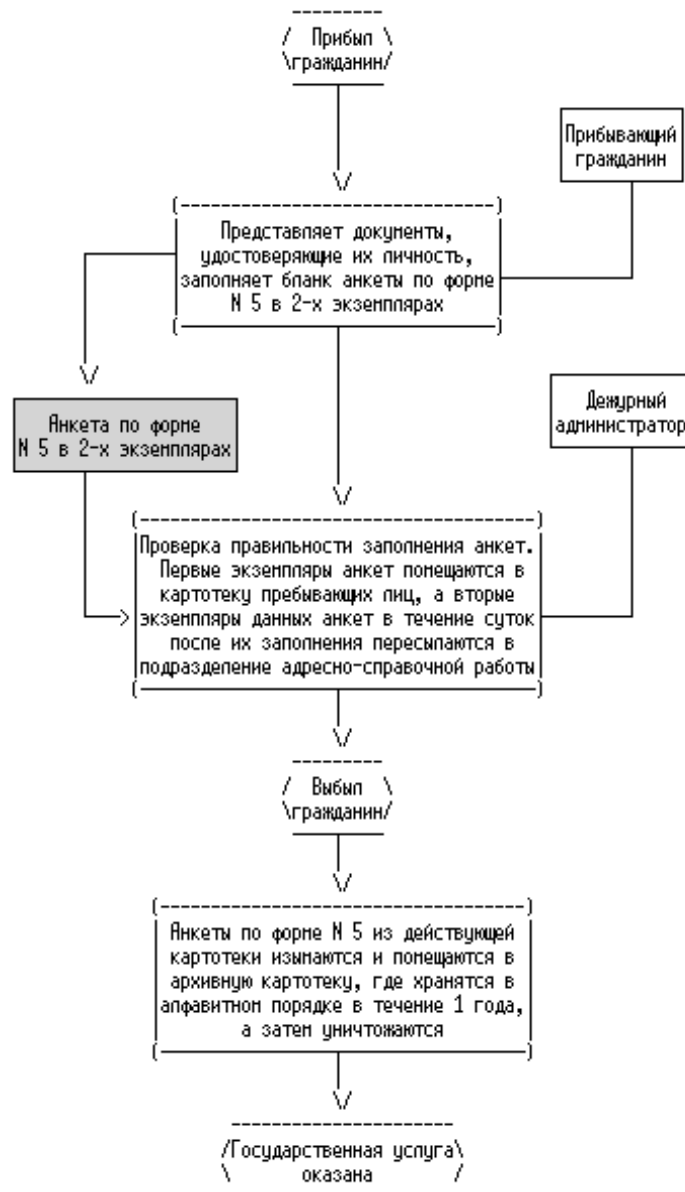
Прибыл гражданин

Прибывающий гражданин

Представляет документы, удостоверяющие их личность, заполняет бланк анкеты по форме N 5 в 2-х экземплярах

Анкета по форме N 5 в 2-х экземплярах

Дежурный администратор

Проверка правильности заполнения анкет. Первые экземпляры анкет помещаются в картотеку пребывающих лиц, а вторые экземпляры данных анкет в течение суток после их заполнения пересылаются в подразделение адресно-справочной работы

Выбыл гражданин

Анкеты по форме N 5 из действующей картотеки изымаются и помещаются в архивную картотеку, где хранятся в алфавитном порядке в течение 1 года, а затем уничтожаются

Государственная услуга оказана